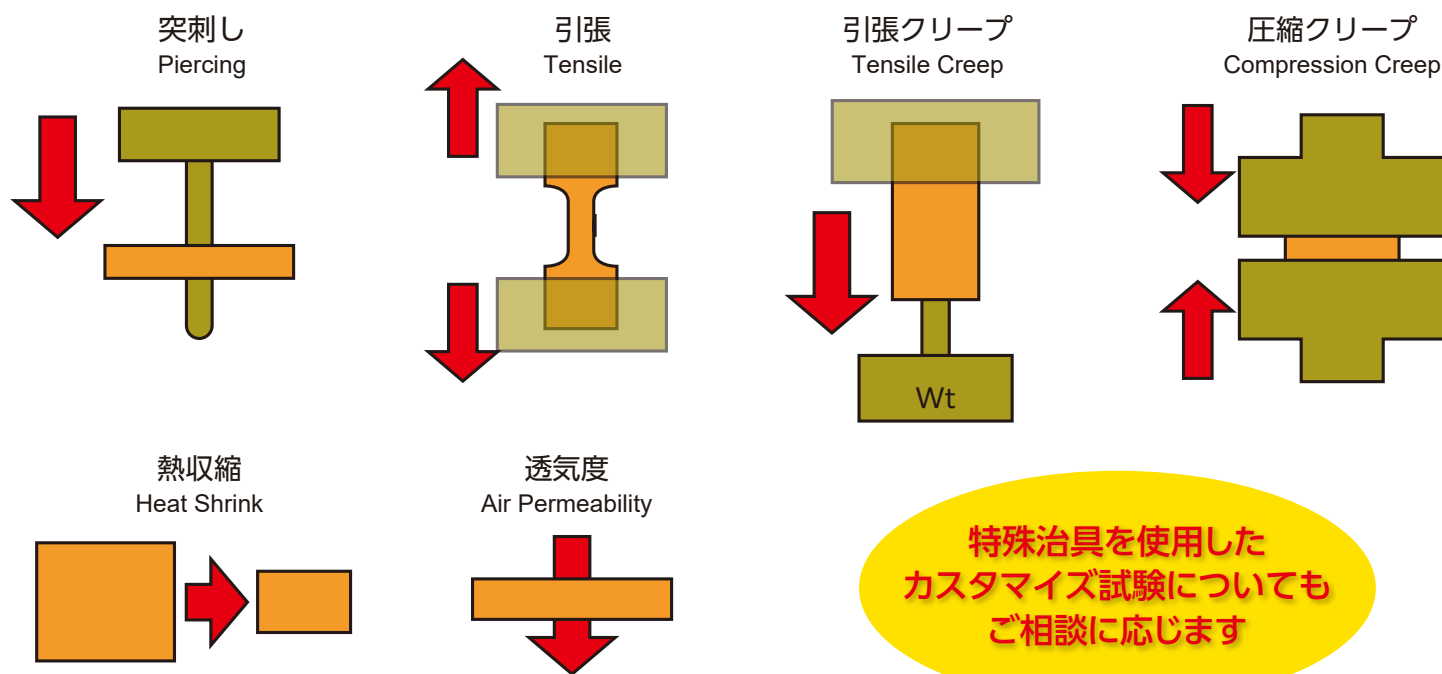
突刺し
Piercing

引張
Tensile

引張クリープ
Tensile Creep

Wt

圧縮クリープ
Compression Creep

熱収縮
Heat Shrink

透気度
Air Permeability

特殊治具を使用した
カスタマイズ試験についても
ご相談に応じます